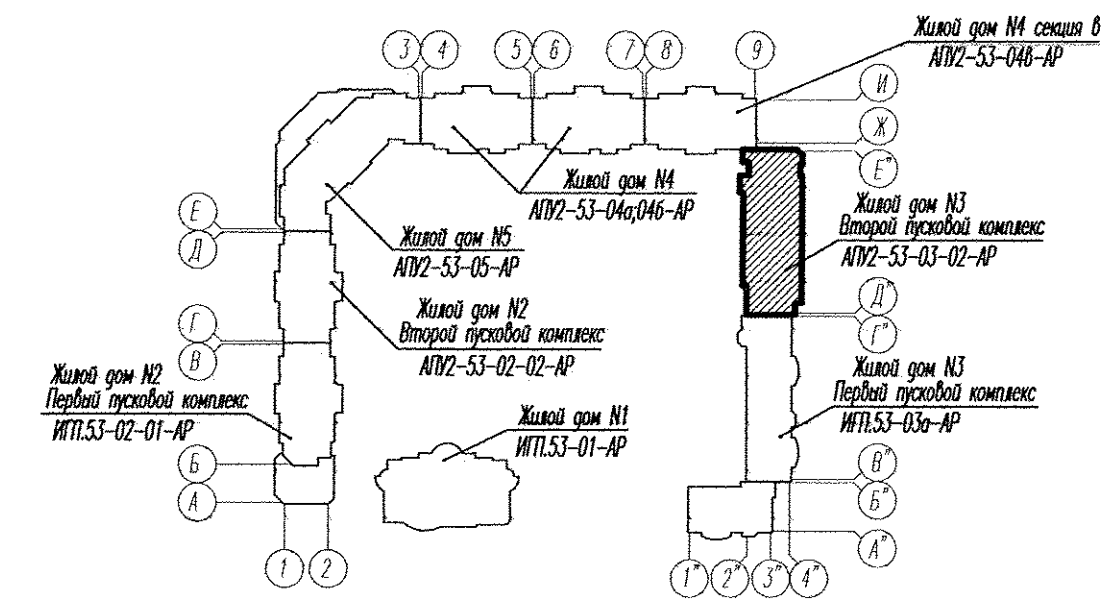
Жилой дом N4 секция в
АПУ2-53-04в-АР

3 4 5 6 7 8 9

И
Ж
Е"

Жилой дом N4
АПУ2-53-04а;04б-АР

Жилой дом N3
Второй пусковой комплекс
АПУ2-53-03-02-АР

Е
Д

Жилой дом N5
АПУ2-53-05-АР

Жилой дом N2
Второй пусковой комплекс
АПУ2-53-02-02-АР

Д"
Г"

Г
В

Жилой дом N2
Первый пусковой комплекс
ИГП.53-02-01-АР

Жилой дом N1
ИГП.53-01-АР

Жилой дом N3
Первый пусковой комплекс
ИГП.53-03а-АР

Б
А

В"
Б"
А"

1 2

1" 2" 3" 4"